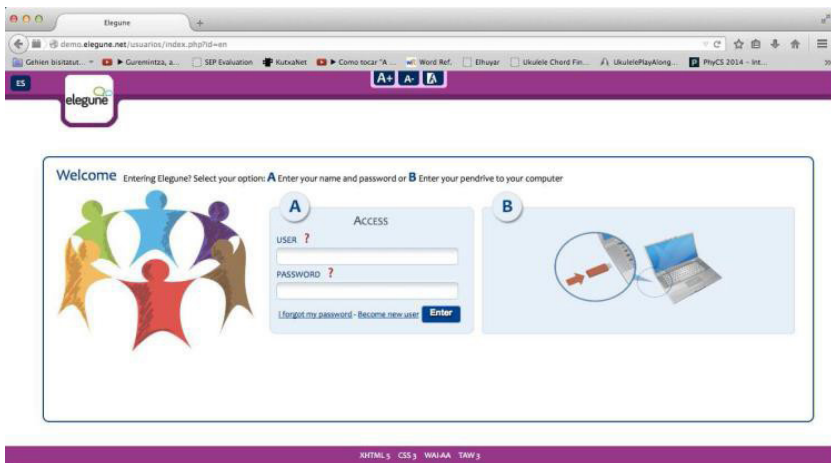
Elegune

demo.elegune.net/usuarios/index.php?id=en

Gehien bisitatut... ▶ Guremintza, a... SEP Evaluation KutxaNet ▶ Como tocar "A ... Word Ref. Elhuyar Ukulele Chord Fin... UkulelePlayAlong... PhyCS 2014 - Int...

ES

A+ A- A

elegune

Welcome Entering Elegune? Select your option: A Enter your name and password or B Enter your pendrive to your computer

A

ACCESS

USER ?

PASSWORD ?

I forgot my password - Become new user Enter

B

XHTML 5 CSS 3 WAI-AA TAW 3